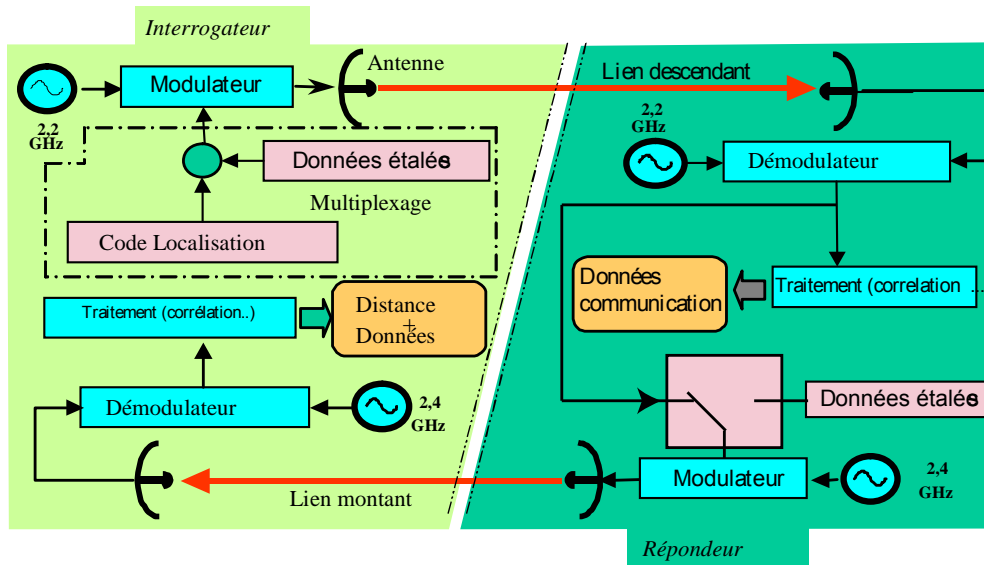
Interrogateur

Modulateur

Antenne

Lien descendant

2,2 GHz

Données étalées

2,2 GHz

Démodulateur

Multiplexage

Code Localisation

Données communication

Traitement (correlation ...

Traitement (corrélation..)

Distance + Données

Démodulateur

2,4 GHz

Données étalées

Modulateur

2,4 GHz

Lien montant

Répondeur